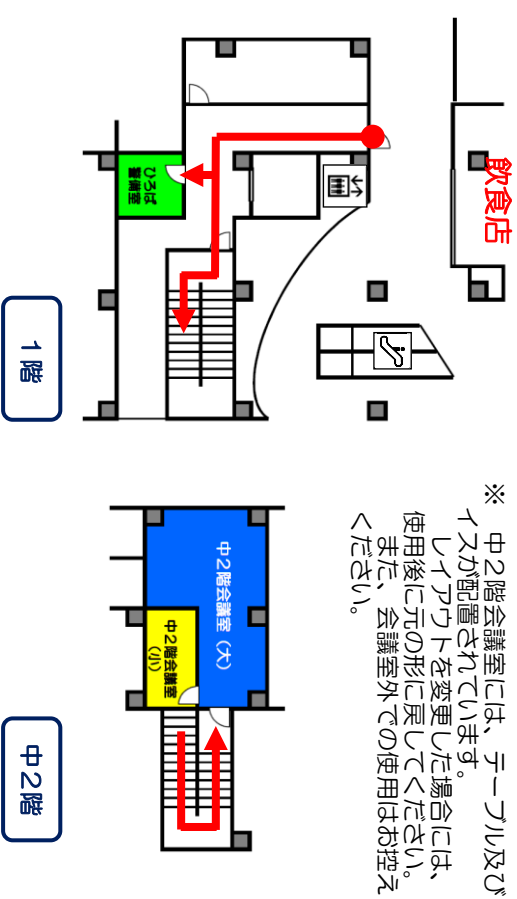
飲食店

ひろば事務室

１階

※　中２階会議室には、テーブル及びイスが配置されています。
　レイアウトを変更した場合には、使用後に元の形に戻してください。
　また、会議室外での使用はお控えください。

中２階会議室（大）

中２階会議室（小）

中２階